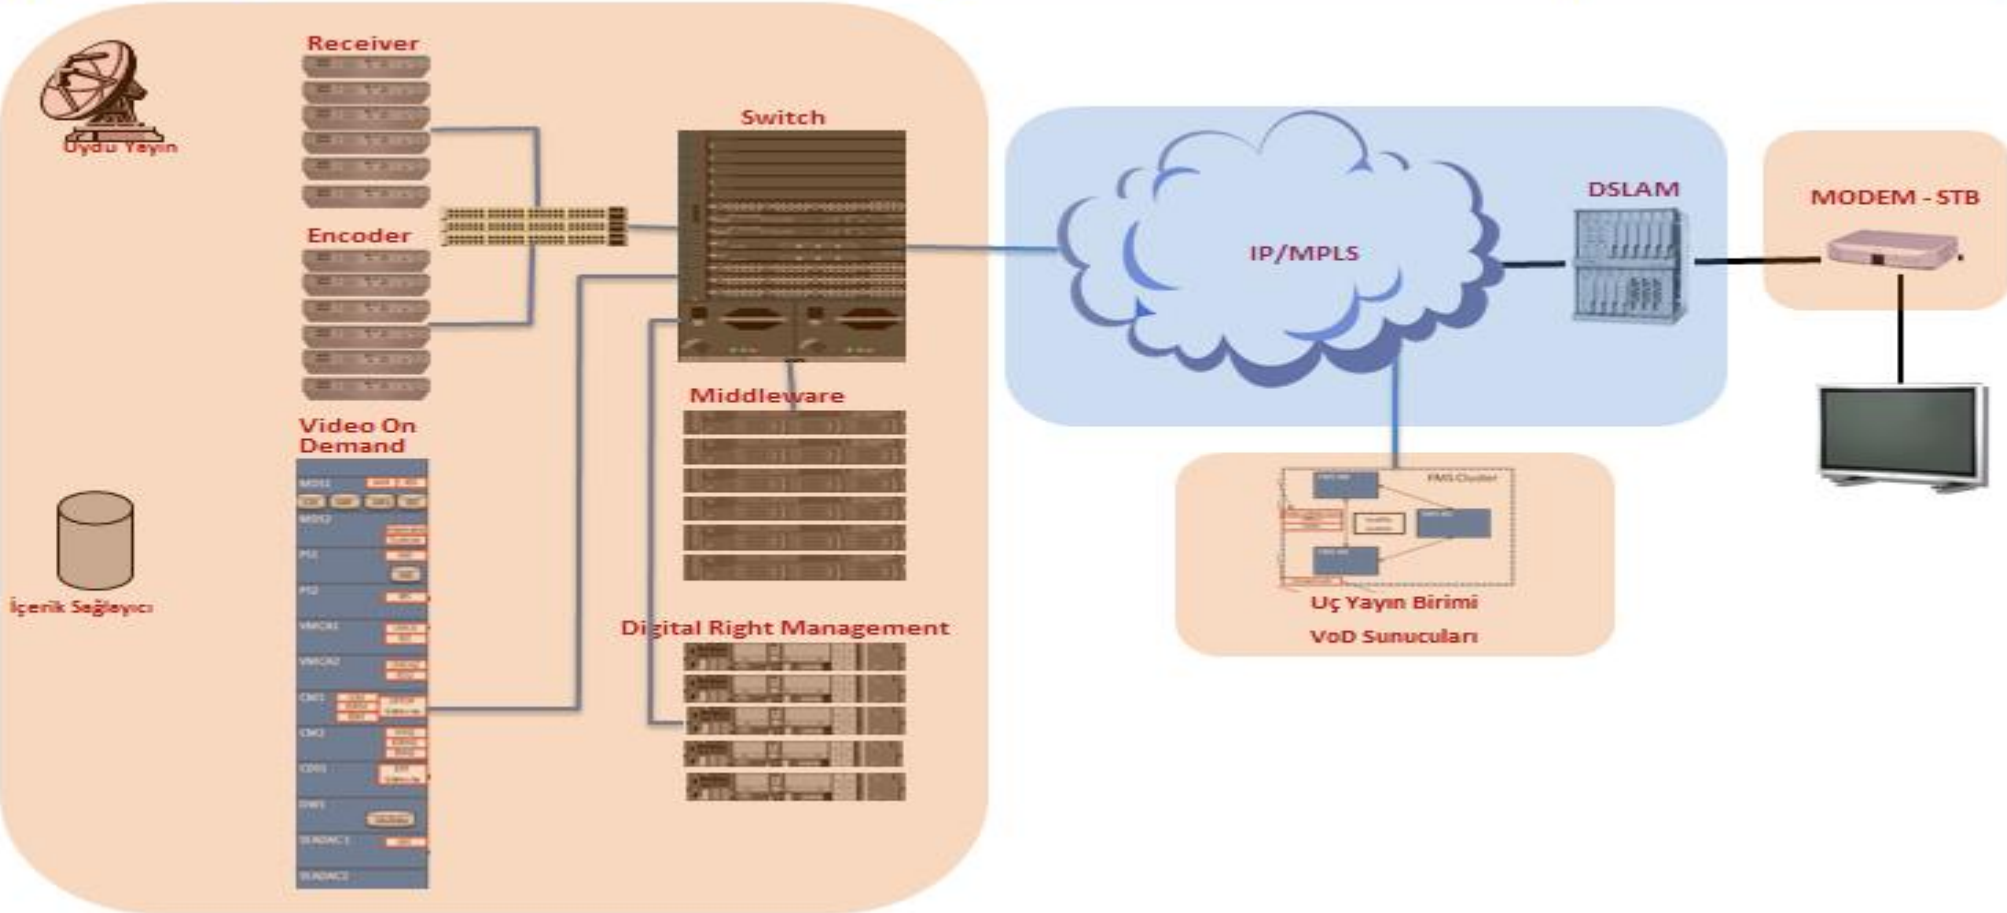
Uydu Yayın

Receiver

Encoder

Switch

IP/MPLS

DSLAM

MODEM - STB

Middleware

Video On Demand

MDS1

MDS2

PS1

PS2

VMCA1

VMCA2

CM1

CM2

CDS1

DW1

İçerik Sağlayıcı

Digital Right Management

FMS Cluster

Uç Yayın Birimi

VoD Sunucuları